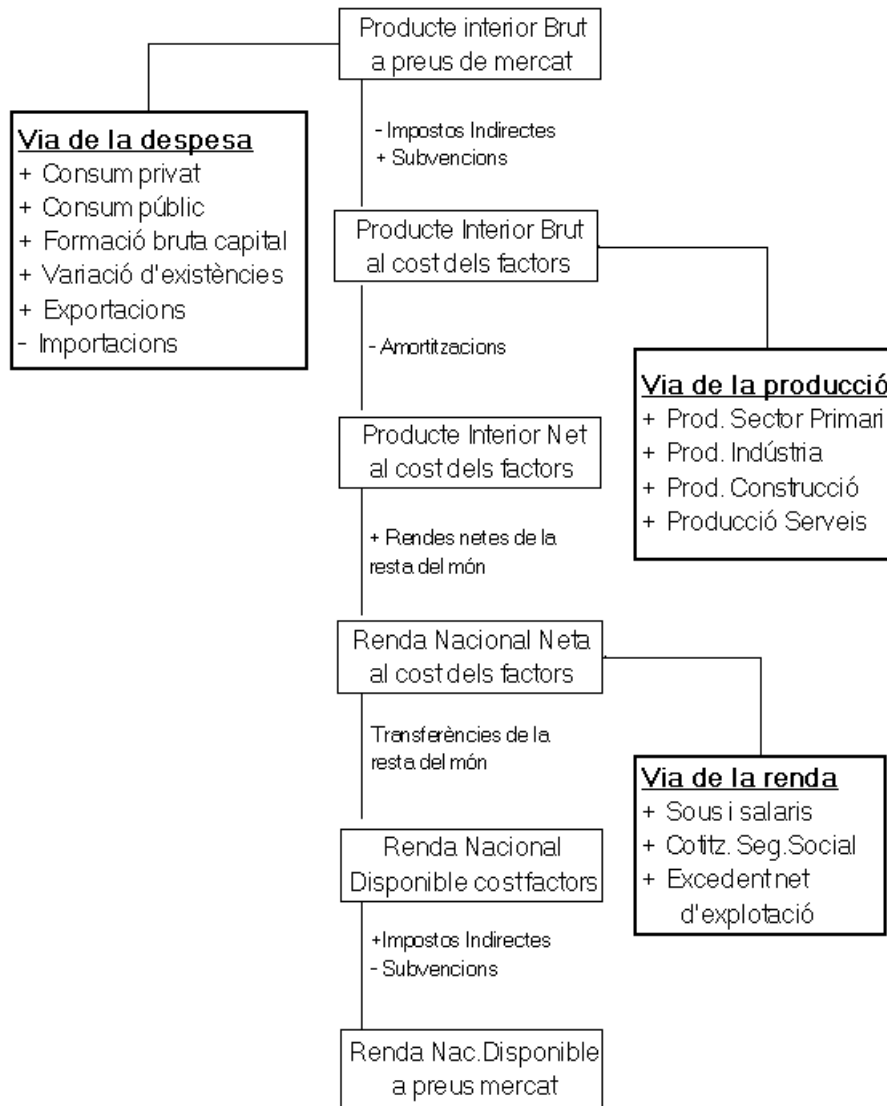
Producte interior Brut a preus de mercat

Via de la despesa
+ Consum privat
+ Consum públic
+ Formació bruta capital
+ Variació d'existències
+ Exportacions
- Importacions

- Impostos Indirectes
+ Subvencions

Producte Interior Brut al cost dels factors

- Amortitzacions

Via de la producció
+ Prod. Sector Primari
+ Prod. Indústria
+ Prod. Construcció
+ Producció Serveis

Producte Interior Net al cost dels factors

+ Rendes netes de la resta del món

Renda Nacional Neta al cost dels factors

Transferències de la resta del món

Via de la renda
+ Sous i salaris
+ Cotitz. Seg.Social
+ Excedent net d'explotació

Renda Nacional Disponible cost factors

+Impostos Indirectes
- Subvencions

Renda Nac.Disponible a preus mercat